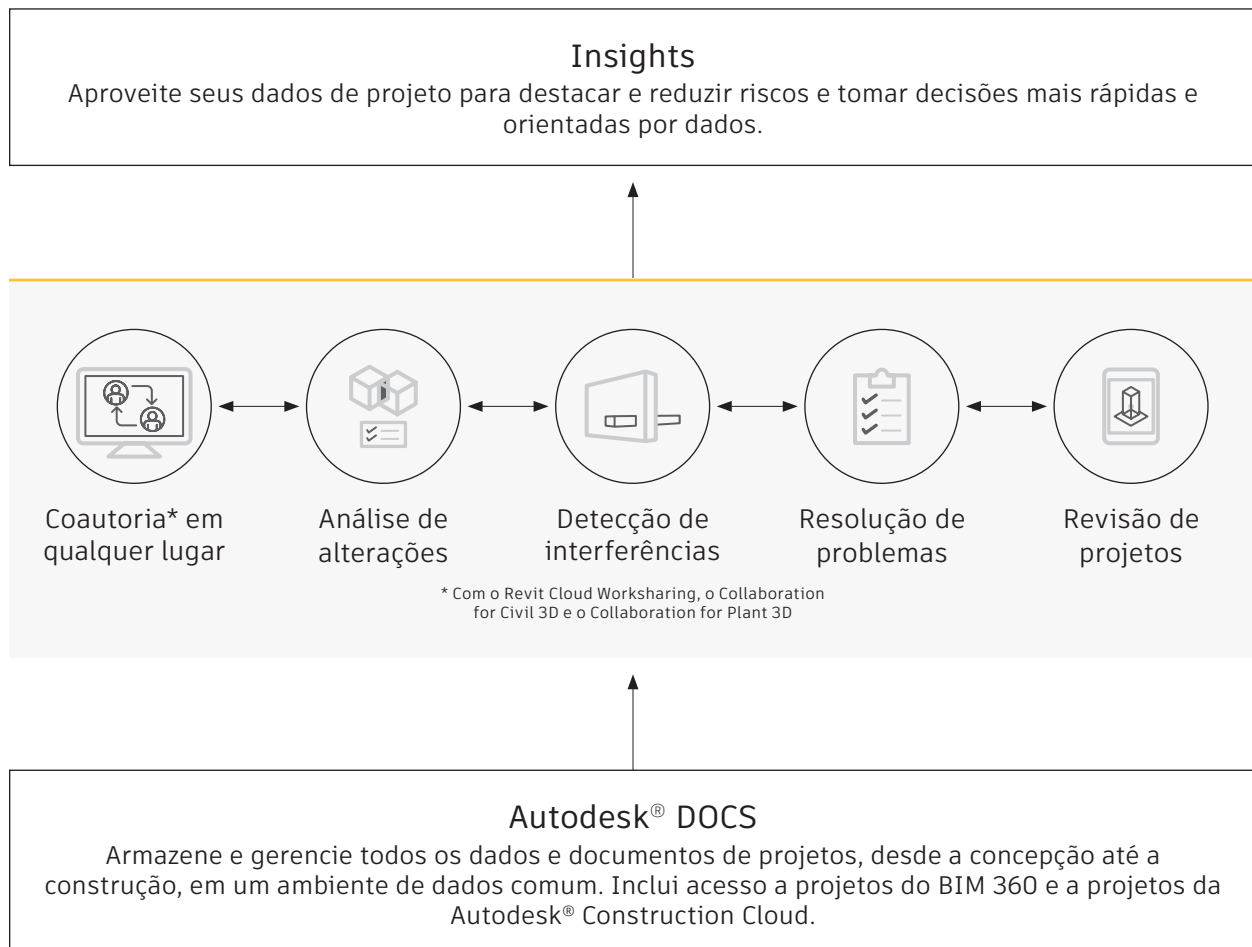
Insights
Aproveite seus dados de projeto para destacar e reduzir riscos e tomar decisões mais rápidas e orientadas por dados.

Coautoria* em qualquer lugar

Análise de alterações

Detecção de interferências

Resolução de problemas

Revisão de projetos

* Com o Revit Cloud Worksharing, o Collaboration for Civil 3D e o Collaboration for Plant 3D

Autodesk® DOCS
Armazene e gerencie todos os dados e documentos de projetos, desde a concepção até a construção, em um ambiente de dados comum. Inclui acesso a projetos do BIM 360 e a projetos da Autodesk® Construction Cloud.